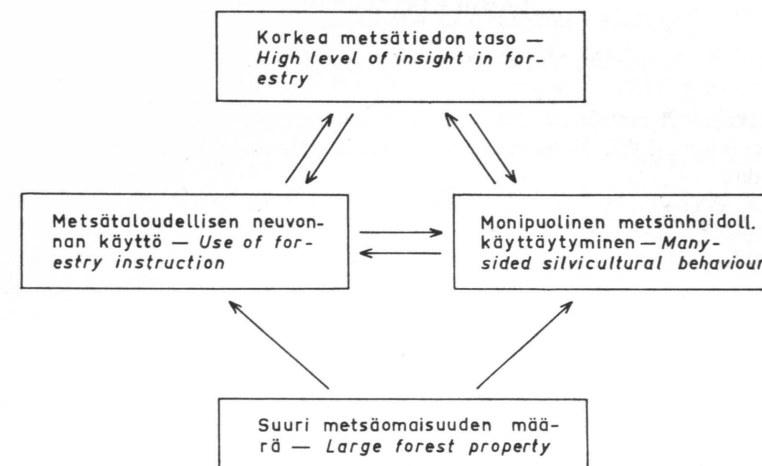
Korkea metsätiedon taso — *High level of insight in forestry*

Metsätaloudellisen neuvonnan käyttö — *Use of forestry instruction*

Monipuolinen metsänhoidoll. käyttäytyminen — *Many-sided silvicultural behaviour*

Suuri metsäomaisuuden määrä — *Large forest property*